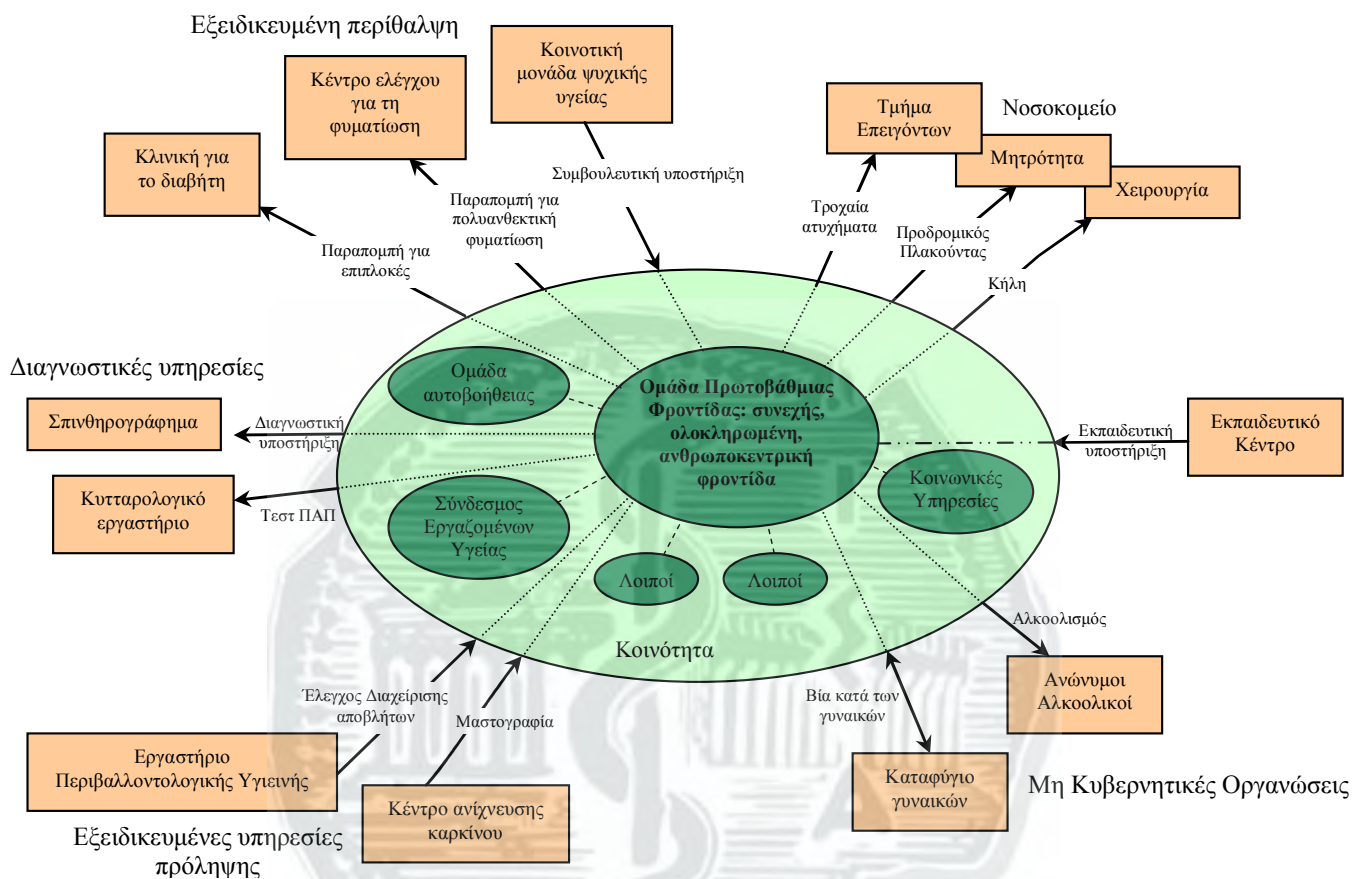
Εξειδικευμένη περίθαλψη

Κέντρο ελέγχου για τη φυματίωση

Κοινοτική μονάδα ψυχικής υγείας

Τμήμα Επειγόντων

Νοσοκομείο

Μητρότητα

Χειρουργία

Κλινική για το διαβήτη

Συμβουλευτική υποστήριξη

Παραπομπή για πολυανθεκτική φυματίωση

Τροχαία ατυχήματα

Προδρομικός Πλακούντας

Παραπομπή για επιπλοκές

Κήλη

Διαγνωστικές υπηρεσίες

Ομάδα αυτοβοήθειας

Ομάδα Πρωτοβάθμιας Φροντίδας: συνεχής, ολοκληρωμένη, ανθρωποκεντρική φροντίδα

Σπινθηρογράφημα

Διαγνωστική υποστήριξη

Εκπαιδευτική υποστήριξη

Εκπαιδευτικό Κέντρο

Κυτταρολογικό εργαστήριο

Τεστ ΠΑΠ

Σύνδεσμος Εργαζομένων Υγείας

Κοινωνικές Υπηρεσίες

Λοιποί

Λοιποί

Αλκοολισμός

Κοινότητα

Ανώνυμοι Αλκοολικοί

Έλεγχος Διαχείρισης αποβλήτων

Βία κατά των γυναικών

Μαστογραφία

Εργαστήριο Περιβαλλοντολογικής Υγιεινής

Καταφύγιο γυναικών

Μη Κυβερνητικές Οργανώσεις

Κέντρο ανίχνευσης καρκίνου

Εξειδικευμένες υπηρεσίες πρόληψης